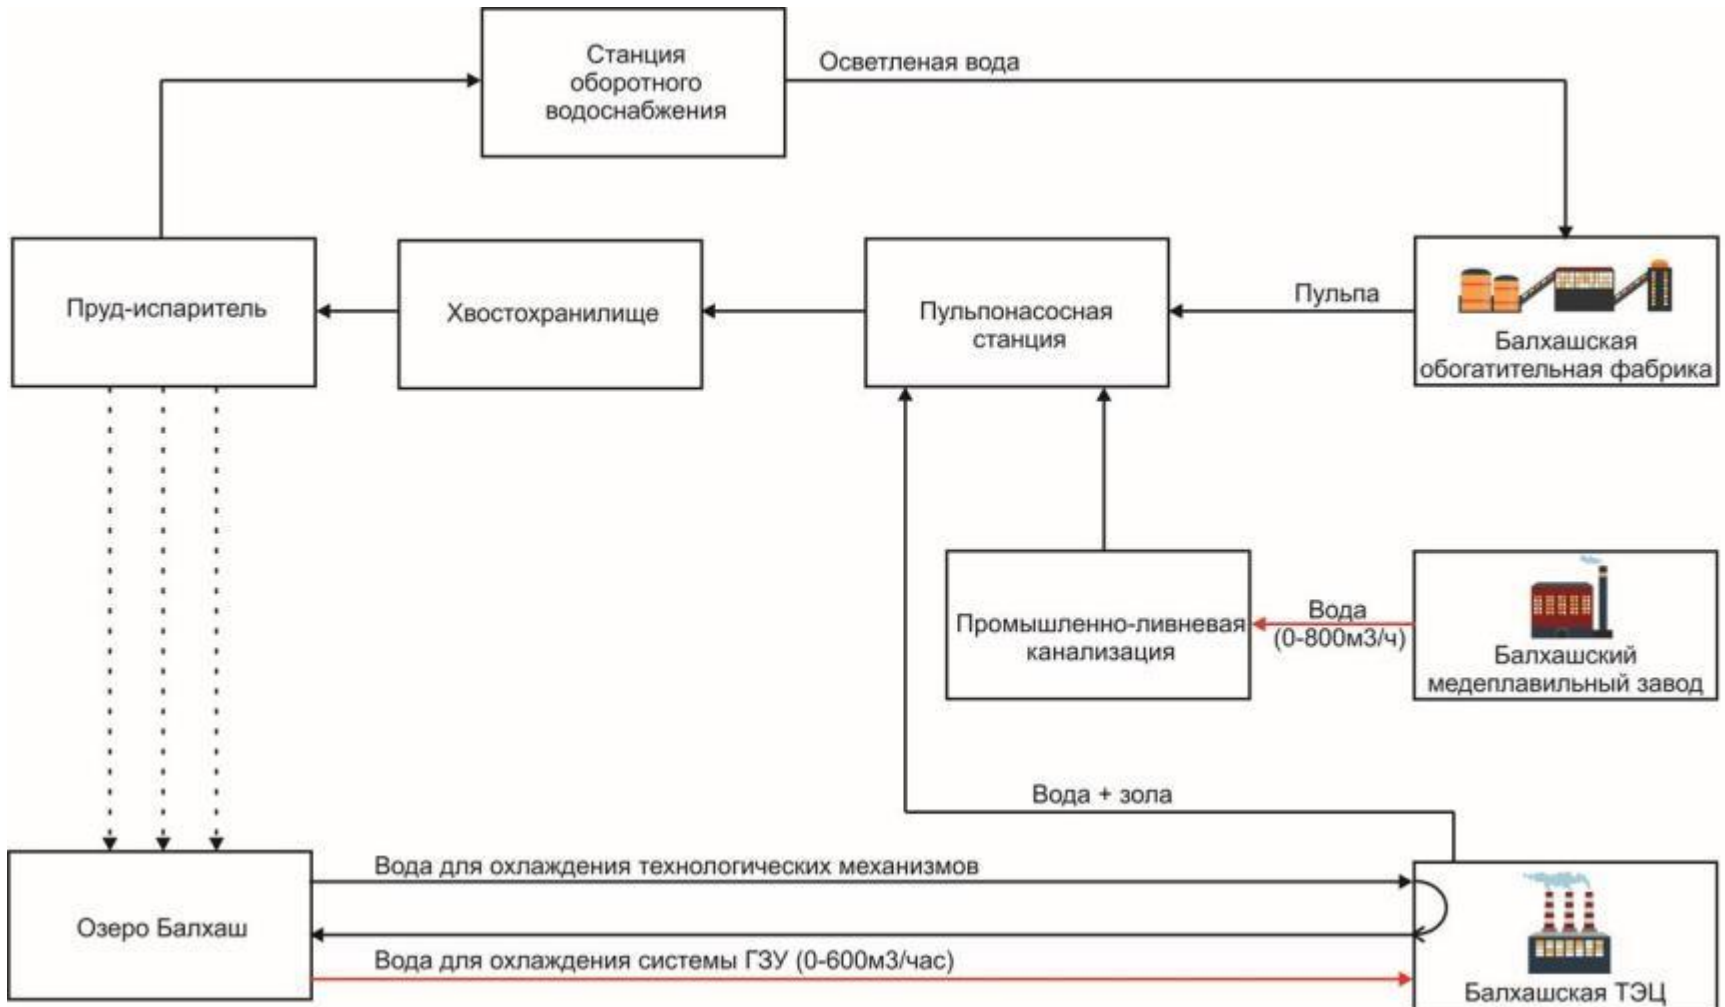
Станция оборотного водоснабжения

Осветленая вода

Пруд-испаритель

Хвостохранилище

Пульпонасосная станция

Пульпа

Балхашская обогатительная фабрика

Промышленно-ливневая канализация

Вода (0-800м3/ч)

Балхашский медеплавильный завод

Вода + зола

Озеро Балхаш

Вода для охлаждения технологических механизмов

Вода для охлаждения системы ГЗУ (0-600м3/час)

Балхашская ТЭЦ